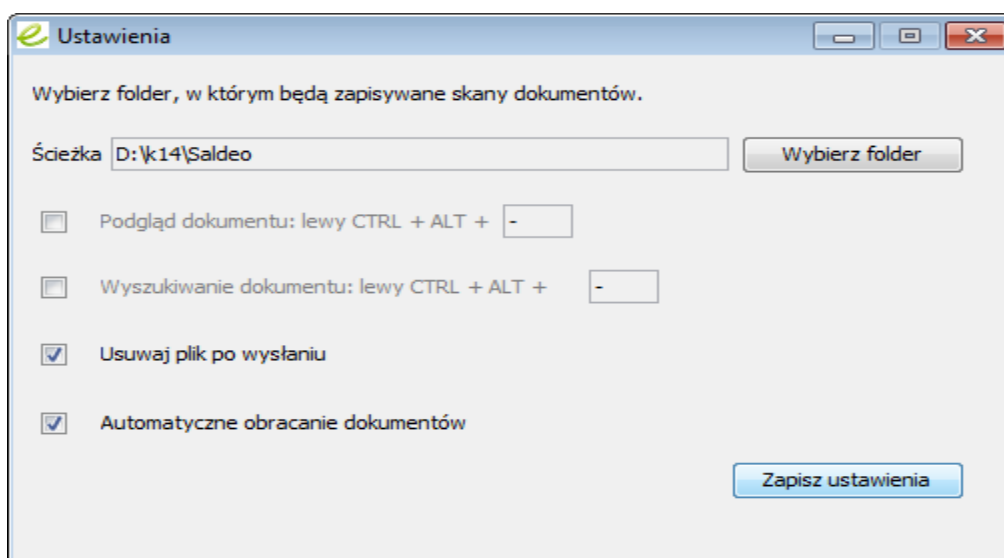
Ustawienia

Wybierz folder, w którym będą zapisywane skany dokumentów.

Ścieżka D:\k14\Saldeo

Wybierz folder

Podgląd dokumentu: lewy CTRL + ALT + -

Wyszukiwanie dokumentu: lewy CTRL + ALT + -

Usuwaj plik po wysłaniu

Automatyczne obracanie dokumentów

Zapisz ustawienia